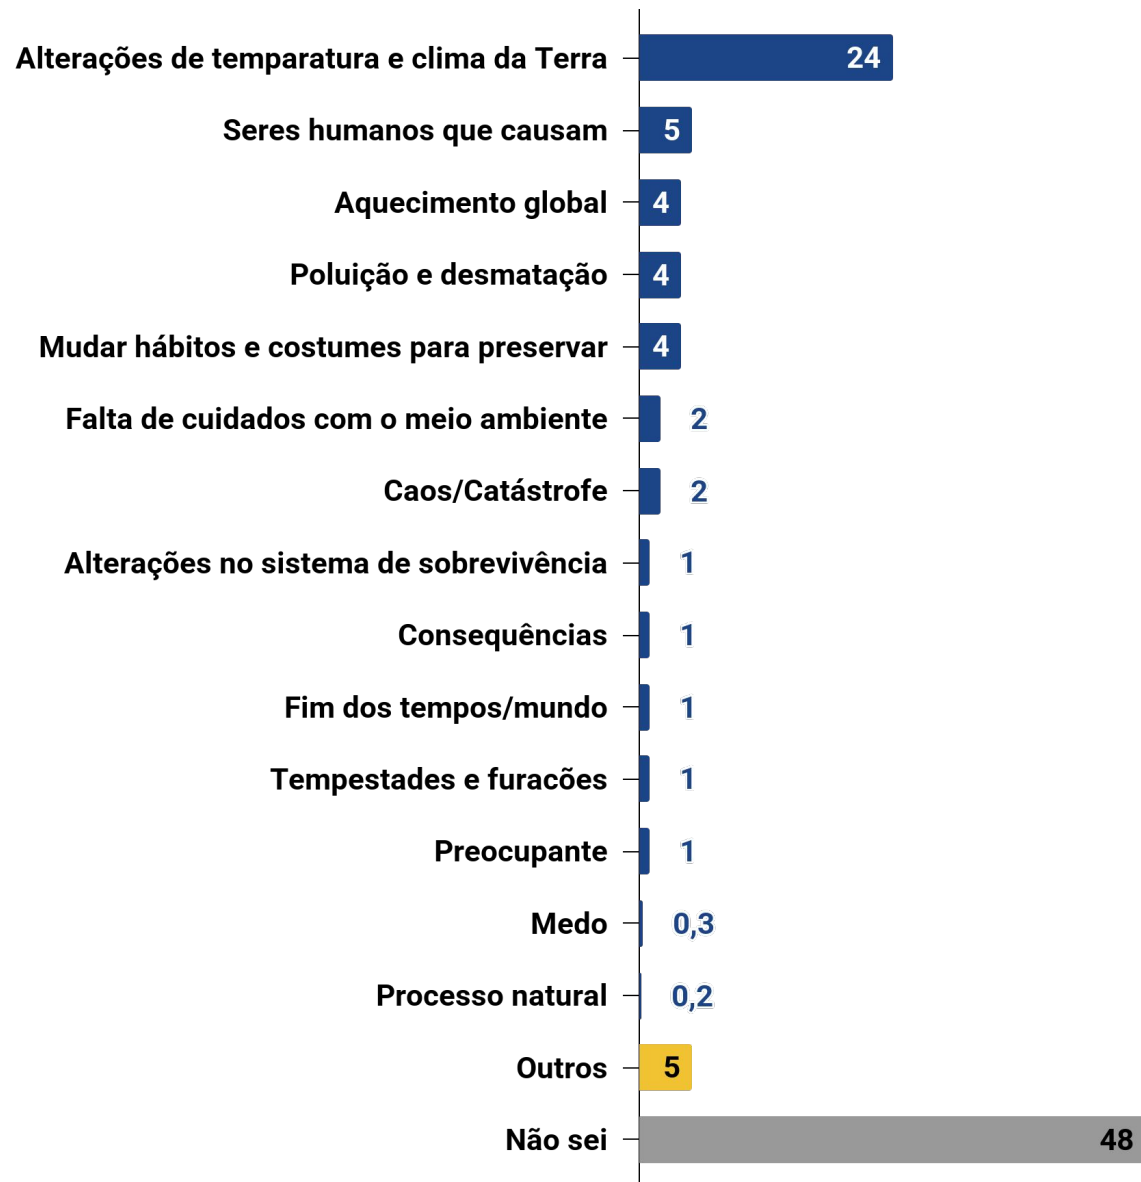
Alterações de temparatura e clima da Terra 24
Seres humanos que causam 5
Aquecimento global 4
Poluição e desmatação 4
Mudar hábitos e costumes para preservar 4
Falta de cuidados com o meio ambiente 2
Caos/Catástrofe 2
Alterações no sistema de sobrevivência 1
Consequências 1
Fim dos tempos/mundo 1
Tempestades e furacões 1
Preocupante 1
Medo 0,3
Processo natural 0,2
Outros 5
Não sei 48